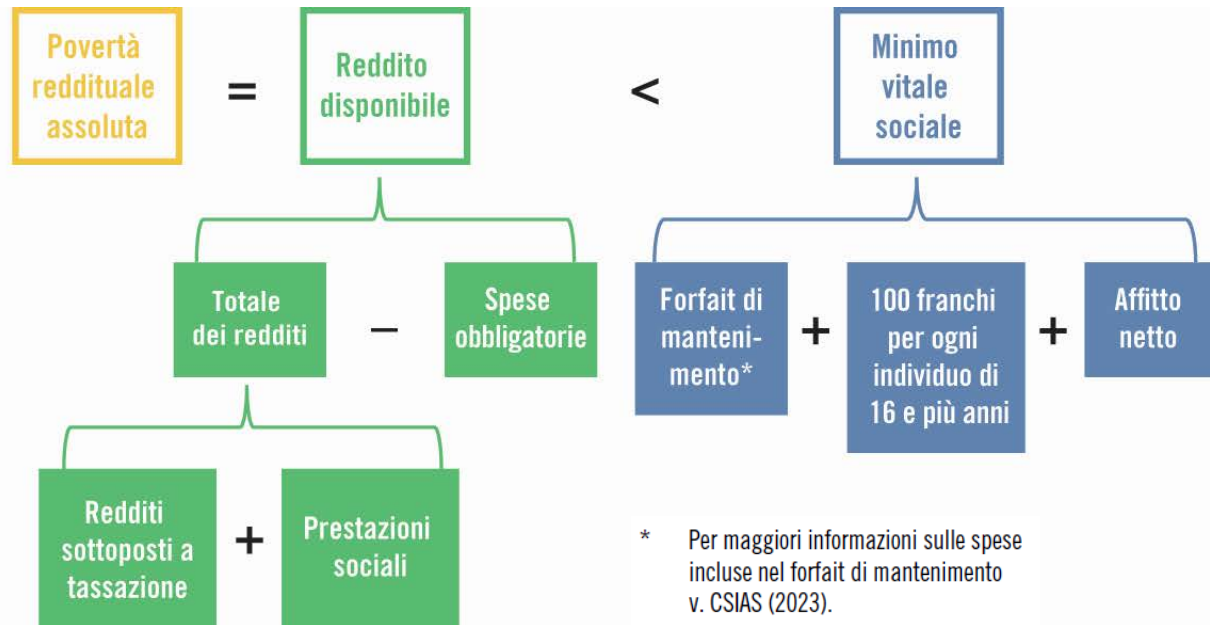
Povertà reddituale assoluta = Reddito disponibile < Minimo vitale sociale

Totale dei redditi – Spese obbligatorie

Redditi sottoposti a tassazione + Prestazioni sociali

Forfait di mantenimento* + 100 franchi per ogni individuo di 16 e più anni + Affitto netto

* Per maggiori informazioni sulle spese incluse nel forfait di mantenimento v. CSIAS (2023).